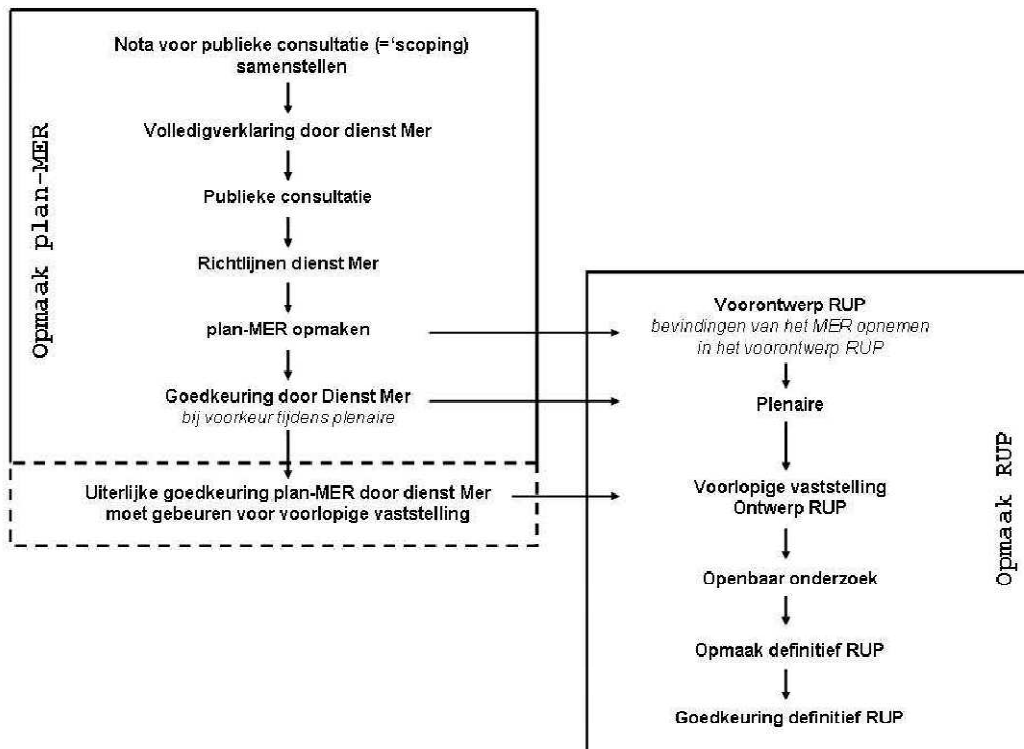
Opmaak plan-MER

Nota voor publieke consultatie (='scoping) samenstellen

Volledigverklaring door dienst Mer

Publieke consultatie

Richtlijnen dienst Mer

plan-MER opmaken

Goedkeuring door Dienst Mer
bij voorkeur tijdens plenaire

Uiterlijke goedkeuring plan-MER door dienst Mer moet gebeuren voor voorlopige vaststelling

Opmaak RUP

Voorontwerp RUP
bevindingen van het MER opnemen in het voorontwerp RUP

Plenaire

Voorlopige vaststelling Ontwerp RUP

Openbaar onderzoek

Opmaak definitief RUP

Goedkeuring definitief RUP